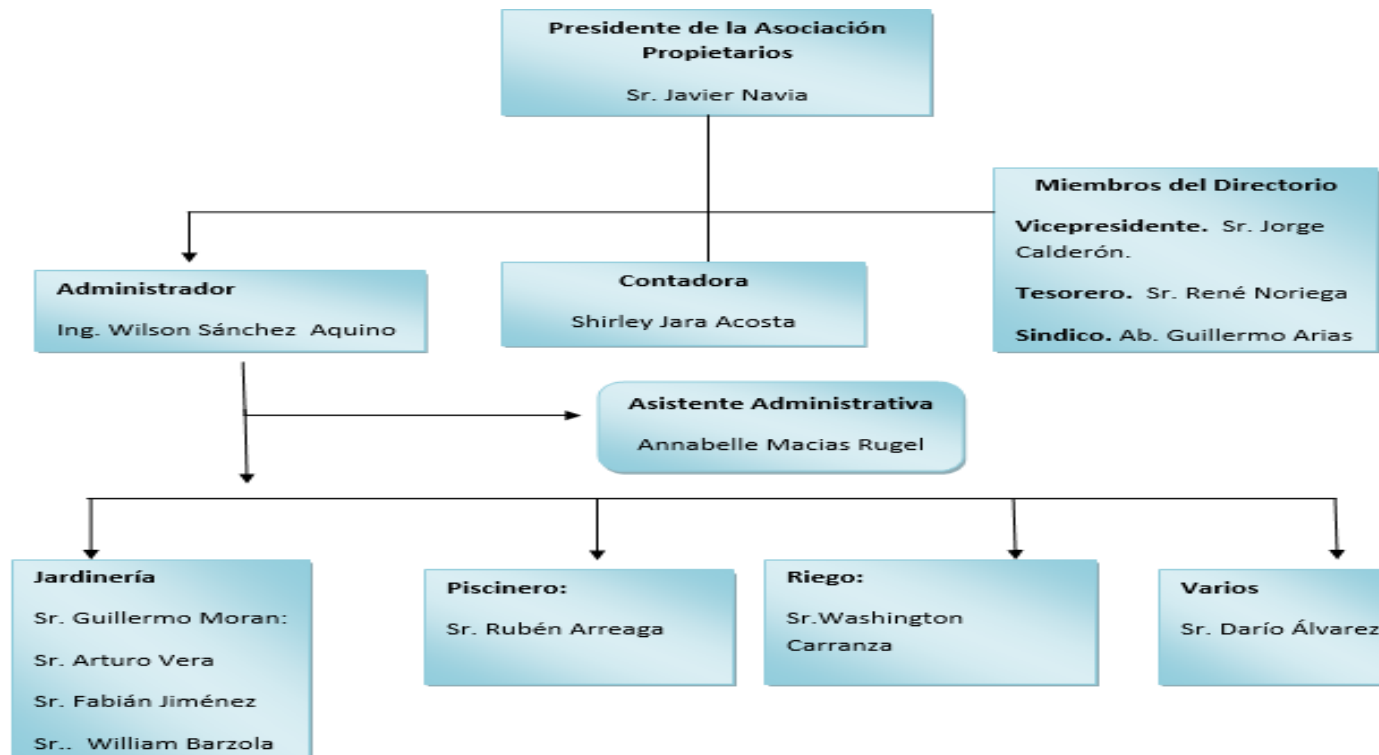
Presidente de la Asociación Propietarios

Sr. Javier Navia

Miembros del Directorio

Vicepresidente. Sr. Jorge Calderón.

Tesorero. Sr. René Noriega

Sindico. Ab. Guillermo Arias

Administrador

Ing. Wilson Sánchez Aquino

Contadora

Shirley Jara Acosta

Asistente Administrativa

Annabelle Macias Rugel

Jardinería

Sr. Guillermo Moran:

Sr. Arturo Vera

Sr. Fabián Jiménez

Sr.. William Barzola

Piscinero:

Sr. Rubén Arreaga

Riego:

Sr.Washington Carranza

Varios

Sr. Darío Álvarez